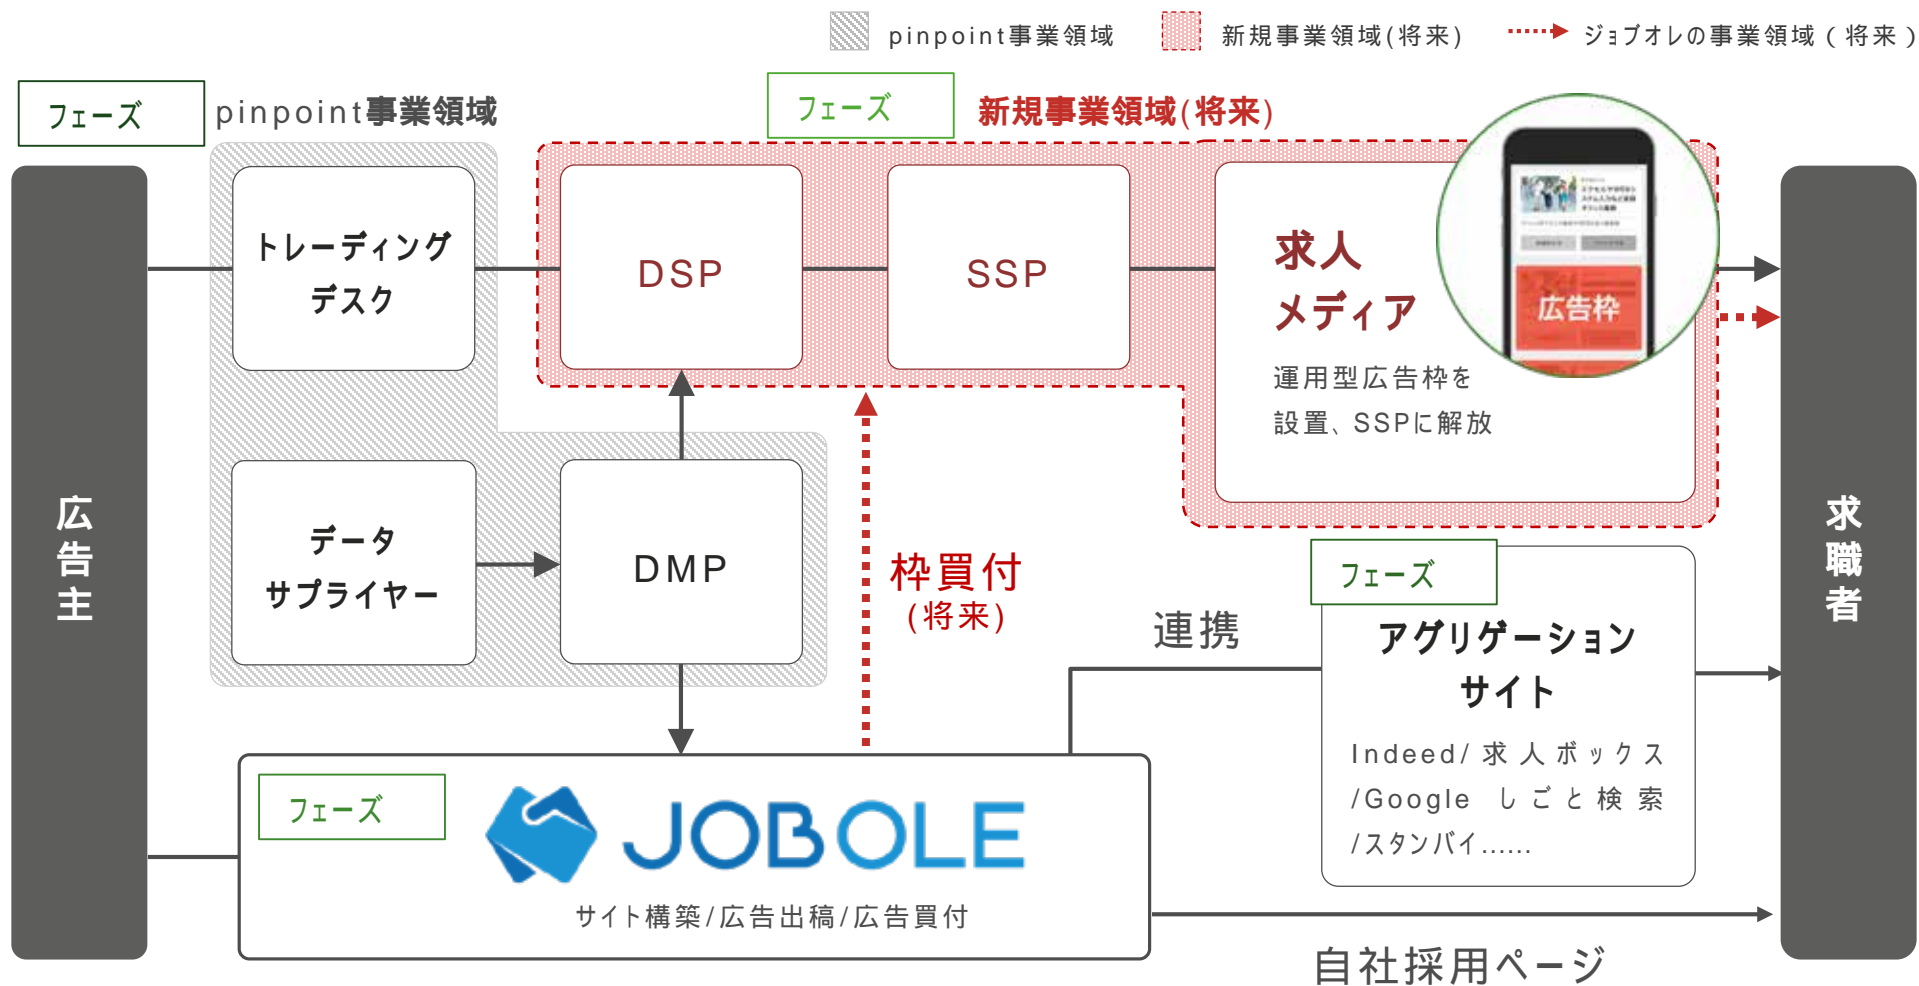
pinpoint事業領域　新規事業領域(将来)　ジョブオレの事業領域（将来）

フェーズ

pinpoint事業領域

フェーズ

新規事業領域(将来)

広告主

トレーディングデスク

DSP

SSP

求人メディア

運用型広告枠を設置、SSPに解放

広告枠

求職者

データサプライヤー

DMP

枠買付
(将来)

連携

フェーズ

アグリゲーションサイト

Indeed/求人ボックス/Googleしごと検索/スタンバイ……

フェーズ

JOBOLE

サイト構築/広告出稿/広告買付

自社採用ページ